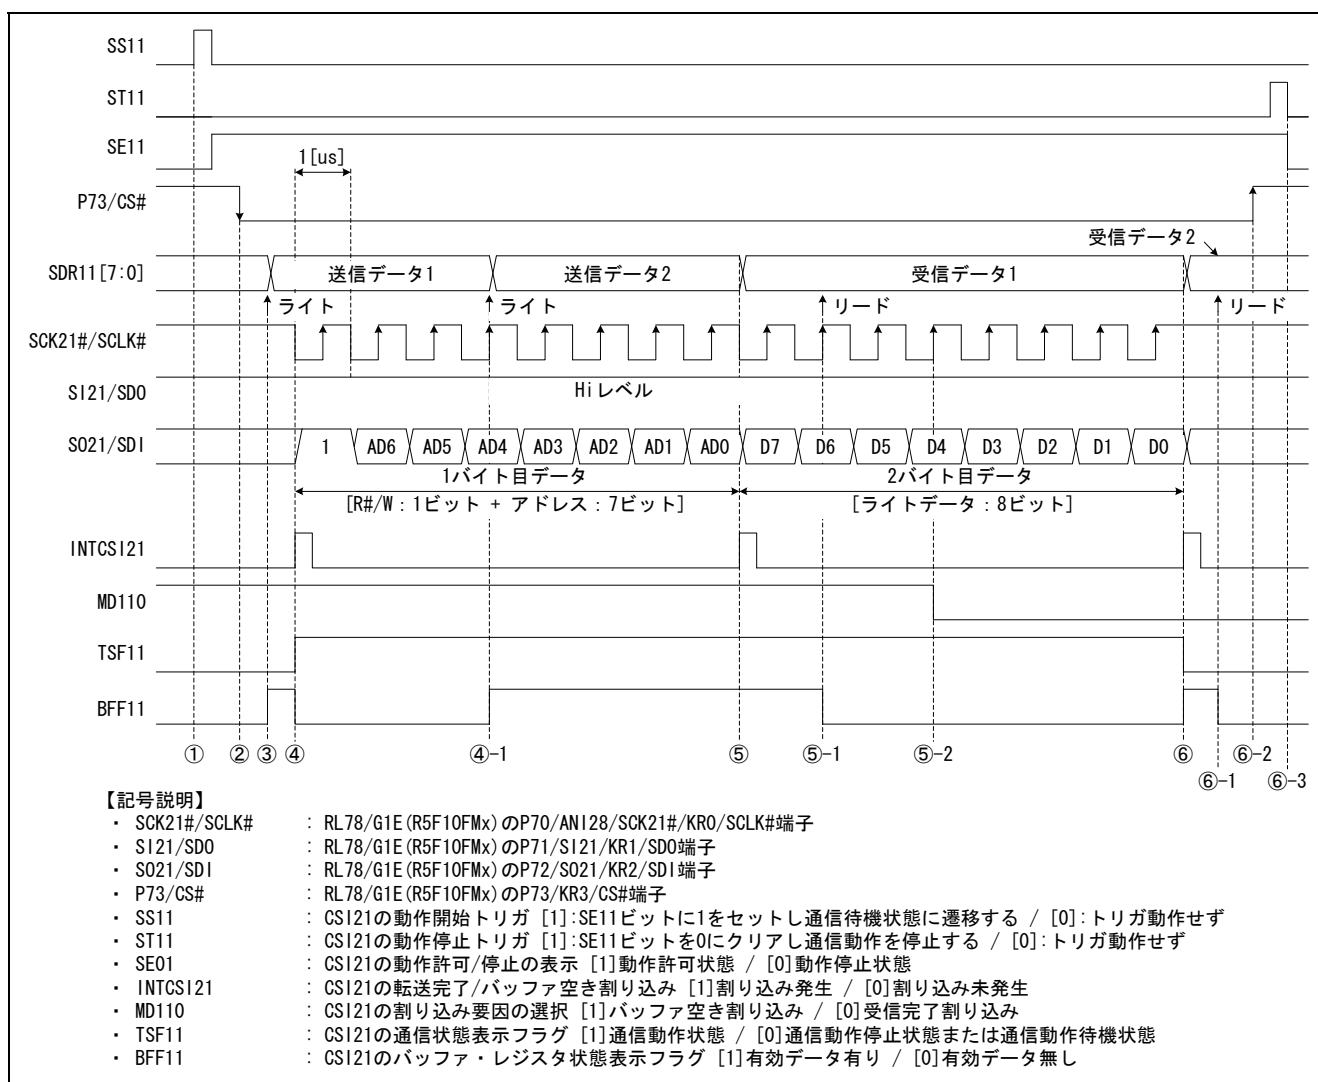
SS11

ST11

SE11

1[us]

P73/CS#

受信データ2

SDR11[7:0]

送信データ1

送信データ2

受信データ1

ライト

ライト

リード

リード

SCK21#/SCLK#

SI21/SDO

Hiレベル

SO21/SDI

1

AD6

AD5

AD4

AD3

AD2

AD1

AD0

D7

D6

D5

D4

D3

D2

D1

D0

1バイト目データ

2バイト目データ

[R#/W：1ビット + アドレス：7ビット]

[ライトデータ：8ビット]

INTCSI21

MD110

TSF11

BFF11

① ② ③ ④ ④-1 ⑤ ⑤-1 ⑤-2 ⑥ ⑥-1 ⑥-2 ⑥-3

【記号説明】
・ SCK21#/SCLK# ：RL78/G1E(R5F10FMx)のP70/ANI28/SCK21#/KR0/SCLK#端子
・ SI21/SDO ：RL78/G1E(R5F10FMx)のP71/SI21/KR1/SDO端子
・ SO21/SDI ：RL78/G1E(R5F10FMx)のP72/SO21/KR2/SDI端子
・ P73/CS# ：RL78/G1E(R5F10FMx)のP73/KR3/CS#端子
・ SS11 ：CSI21の動作開始トリガ [1]:SE11ビットに1をセットし通信待機状態に遷移する / [0]:トリガ動作せず
・ ST11 ：CSI21の動作停止トリガ [1]:SE11ビットを0にクリアし通信動作を停止する / [0]:トリガ動作せず
・ SE01 ：CSI21の動作許可/停止の表示 [1]動作許可状態 / [0]動作停止状態
・ INTCSI21 ：CSI21の転送完了/バッファ空き割り込み [1]割り込み発生 / [0]割り込み未発生
・ MD110 ：CSI21の割り込み要因の選択 [1]バッファ空き割り込み / [0]受信完了割り込み
・ TSF11 ：CSI21の通信状態表示フラグ [1]通信動作状態 / [0]通信動作停止状態または通信動作待機状態
・ BFF11 ：CSI21のバッファ・レジスタ状態表示フラグ [1]有効データ有り / [0]有効データ無し